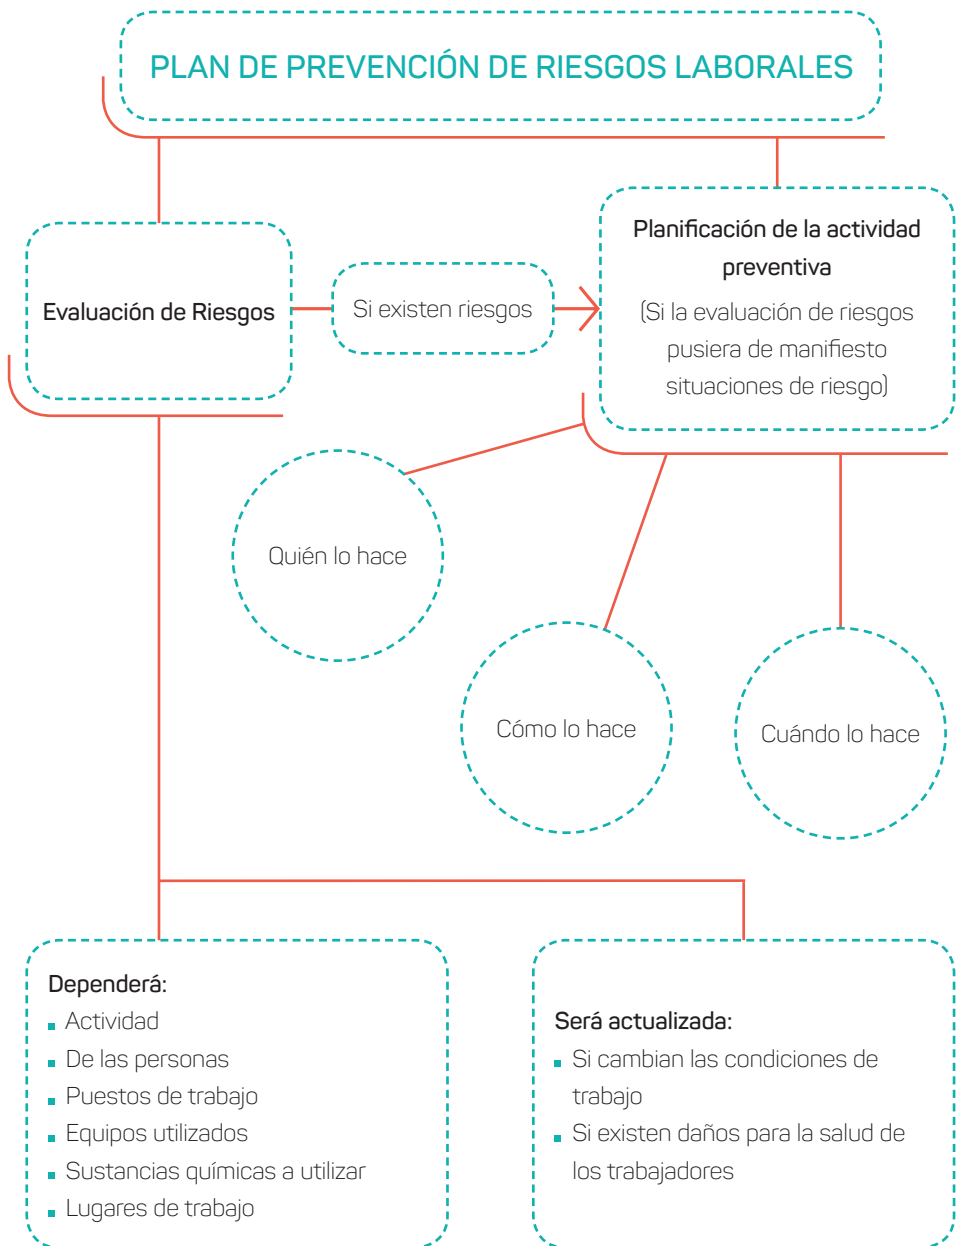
PLAN DE PREVENCIÓN DE RIESGOS LABORALES

Evaluación de Riesgos

Si existen riesgos

Planificación de la actividad preventiva
(Si la evaluación de riesgos pusiera de manifiesto situaciones de riesgo)

Quién lo hace

Cómo lo hace

Cuándo lo hace

Dependerá:
- Actividad
- De las personas
- Puestos de trabajo
- Equipos utilizados
- Sustancias químicas a utilizar
- Lugares de trabajo

Será actualizada:
- Si cambian las condiciones de trabajo
- Si existen daños para la salud de los trabajadores